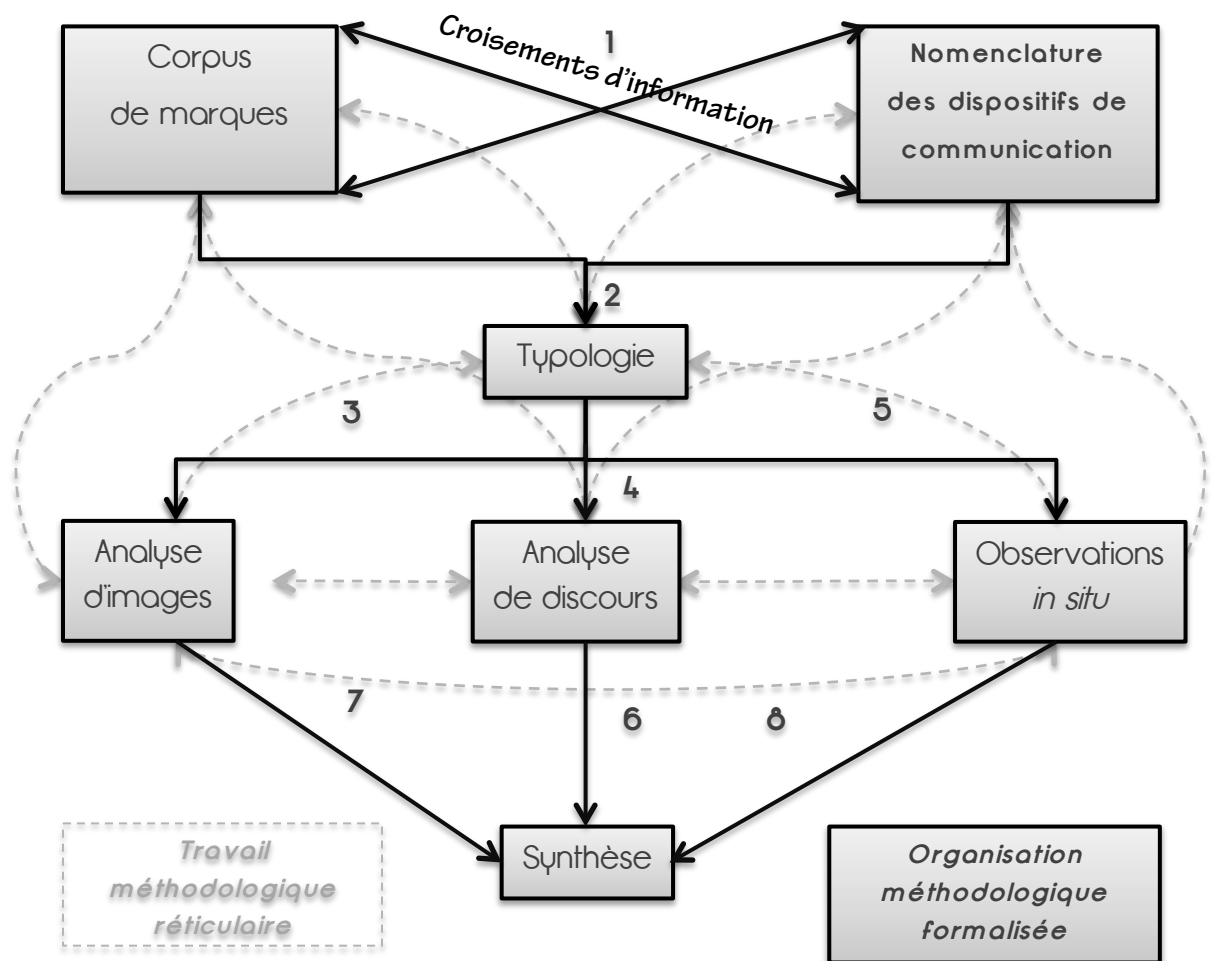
Corpus de marques

Croisements d'information

1

Nomenclature des dispositifs de communication

2

Typologie

3

5

4

Analyse d'images

Analyse de discours

Observations *in situ*

7

6

8

Travail méthodologique réticulaire

Synthèse

Organisation méthodologique formalisée